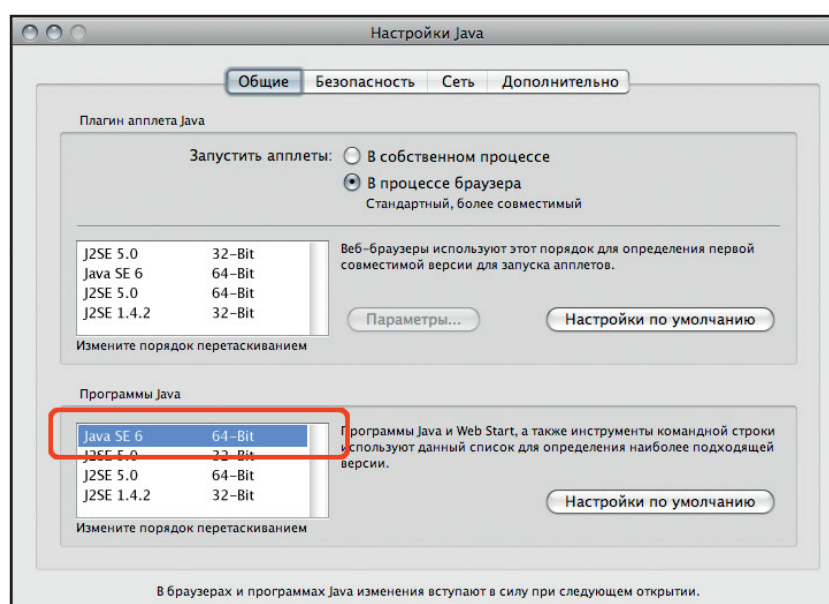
Настройки Java

Общие | Безопасность | Сеть | Дополнительно

Плагин апплета Java

Запустить апплеты: В собственном процессе
В процессе браузера
Стандартный, более совместимый

| | |
|---|---|
| J2SE 5.0 | 32-Bit |
| Java SE 6 | 64-Bit |
| J2SE 5.0 | 64-Bit |
| J2SE 1.4.2 | 32-Bit |

Веб-браузеры используют этот порядок для определения первой совместимой версии для запуска апплетов.

Измените порядок перетаскиванием

Параметры...

Настройки по умолчанию

Программы Java

| | |
|---|---|
| Java SE 6 | 64-Bit |
| J2SE 5.0 | 32-Bit |
| J2SE 5.0 | 64-Bit |
| J2SE 1.4.2 | 32-Bit |

Программы Java и Web Start, а также инструменты командной строки используют данный список для определения наиболее подходящей версии.

Измените порядок перетаскиванием

Настройки по умолчанию

В браузерах и программах Java изменения вступают в силу при следующем открытии.